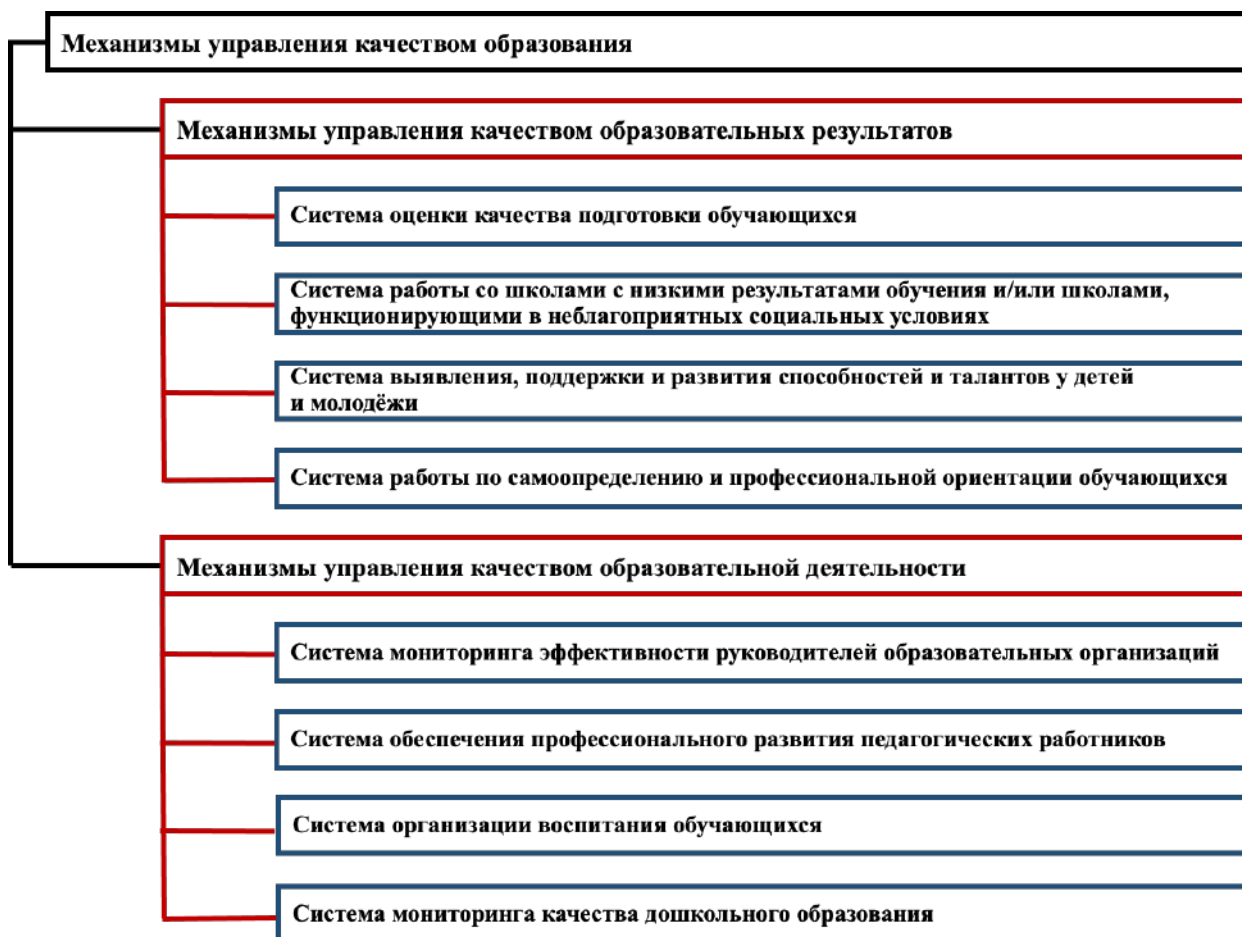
Механизмы управления качеством образования

Механизмы управления качеством образовательных результатов

Система оценки качества подготовки обучающихся

Система работы со школами с низкими результатами обучения и/или школами, функционирующими в неблагоприятных социальных условиях

Система выявления, поддержки и развития способностей и талантов у детей и молодёжи

Система работы по самоопределению и профессиональной ориентации обучающихся

Механизмы управления качеством образовательной деятельности

Система мониторинга эффективности руководителей образовательных организаций

Система обеспечения профессионального развития педагогических работников

Система организации воспитания обучающихся

Система мониторинга качества дошкольного образования